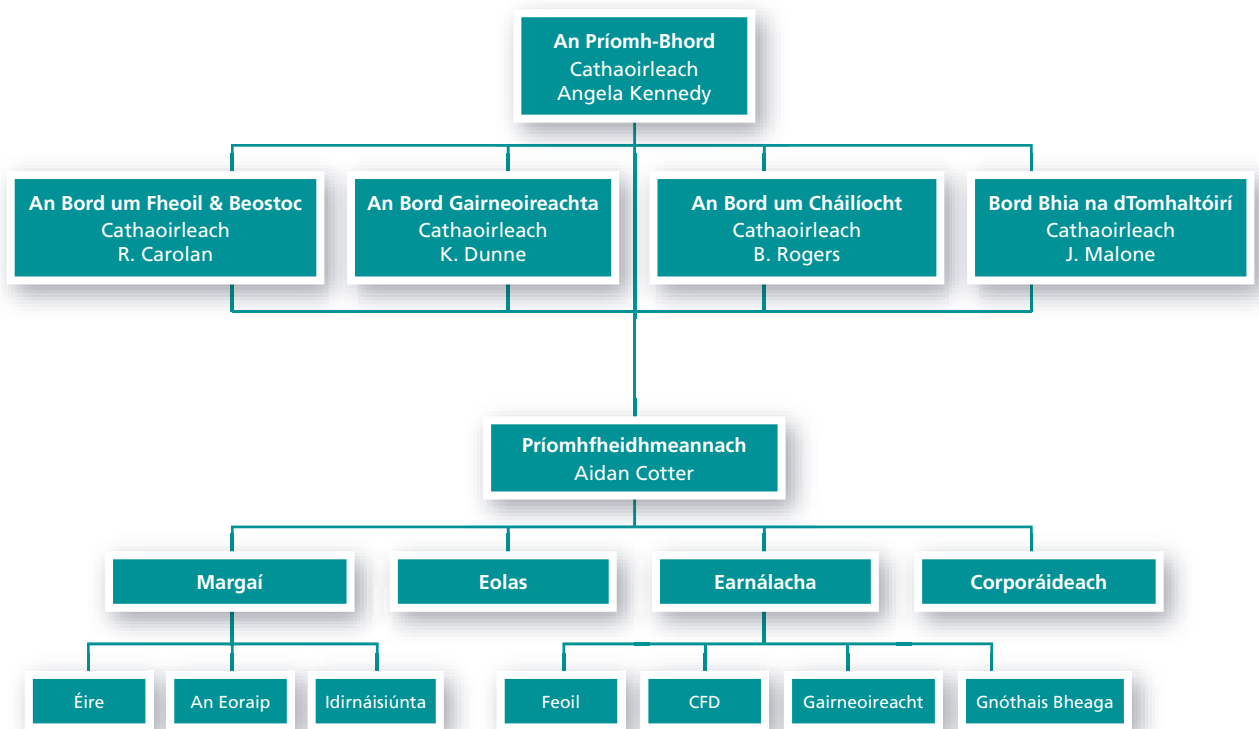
An Príomh-Bhord
Cathaoirleach
Angela Kennedy

An Bord um Fheoil & Beostoc
Cathaoirleach
R. Carolan

An Bord Gairneoireachta
Cathaoirleach
K. Dunne

An Bord um Cháilíocht
Cathaoirleach
B. Rogers

Bord Bhia na dTomhaltóirí
Cathaoirleach
J. Malone

Príomhfheidhmeannach
Aidan Cotter

Margaí

Eolas

Earnálacha

Corporáideach

Éire

An Eoraip

Idirnáisiúnta

Feoil

CFD

Gairneoireacht

Gnóthais Bheaga